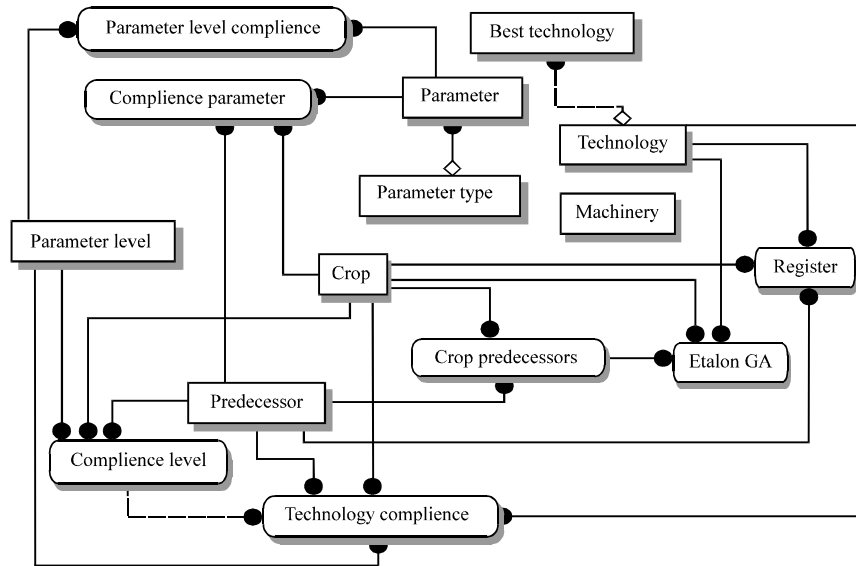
Parameter level complience

Best technology

Complience parameter

Parameter

Technology

Parameter type

Machinery

Parameter level

Crop

Register

Crop predecessors

Etalon GA

Predecessor

Complience level

Technology complience